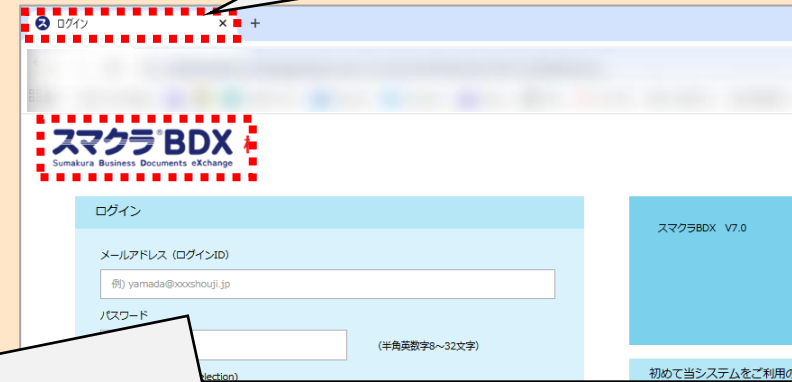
ログイン ×
+

スマクラ®BDX
Sumakura Business Documents eXchange

ログイン

メールアドレス（ログインID）

例）yamada@xxxshouji.jp

パスワード

（半角英数字8～32文字）

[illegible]lection)

スマクラBDX V7.0

初めて当システムをご利用の